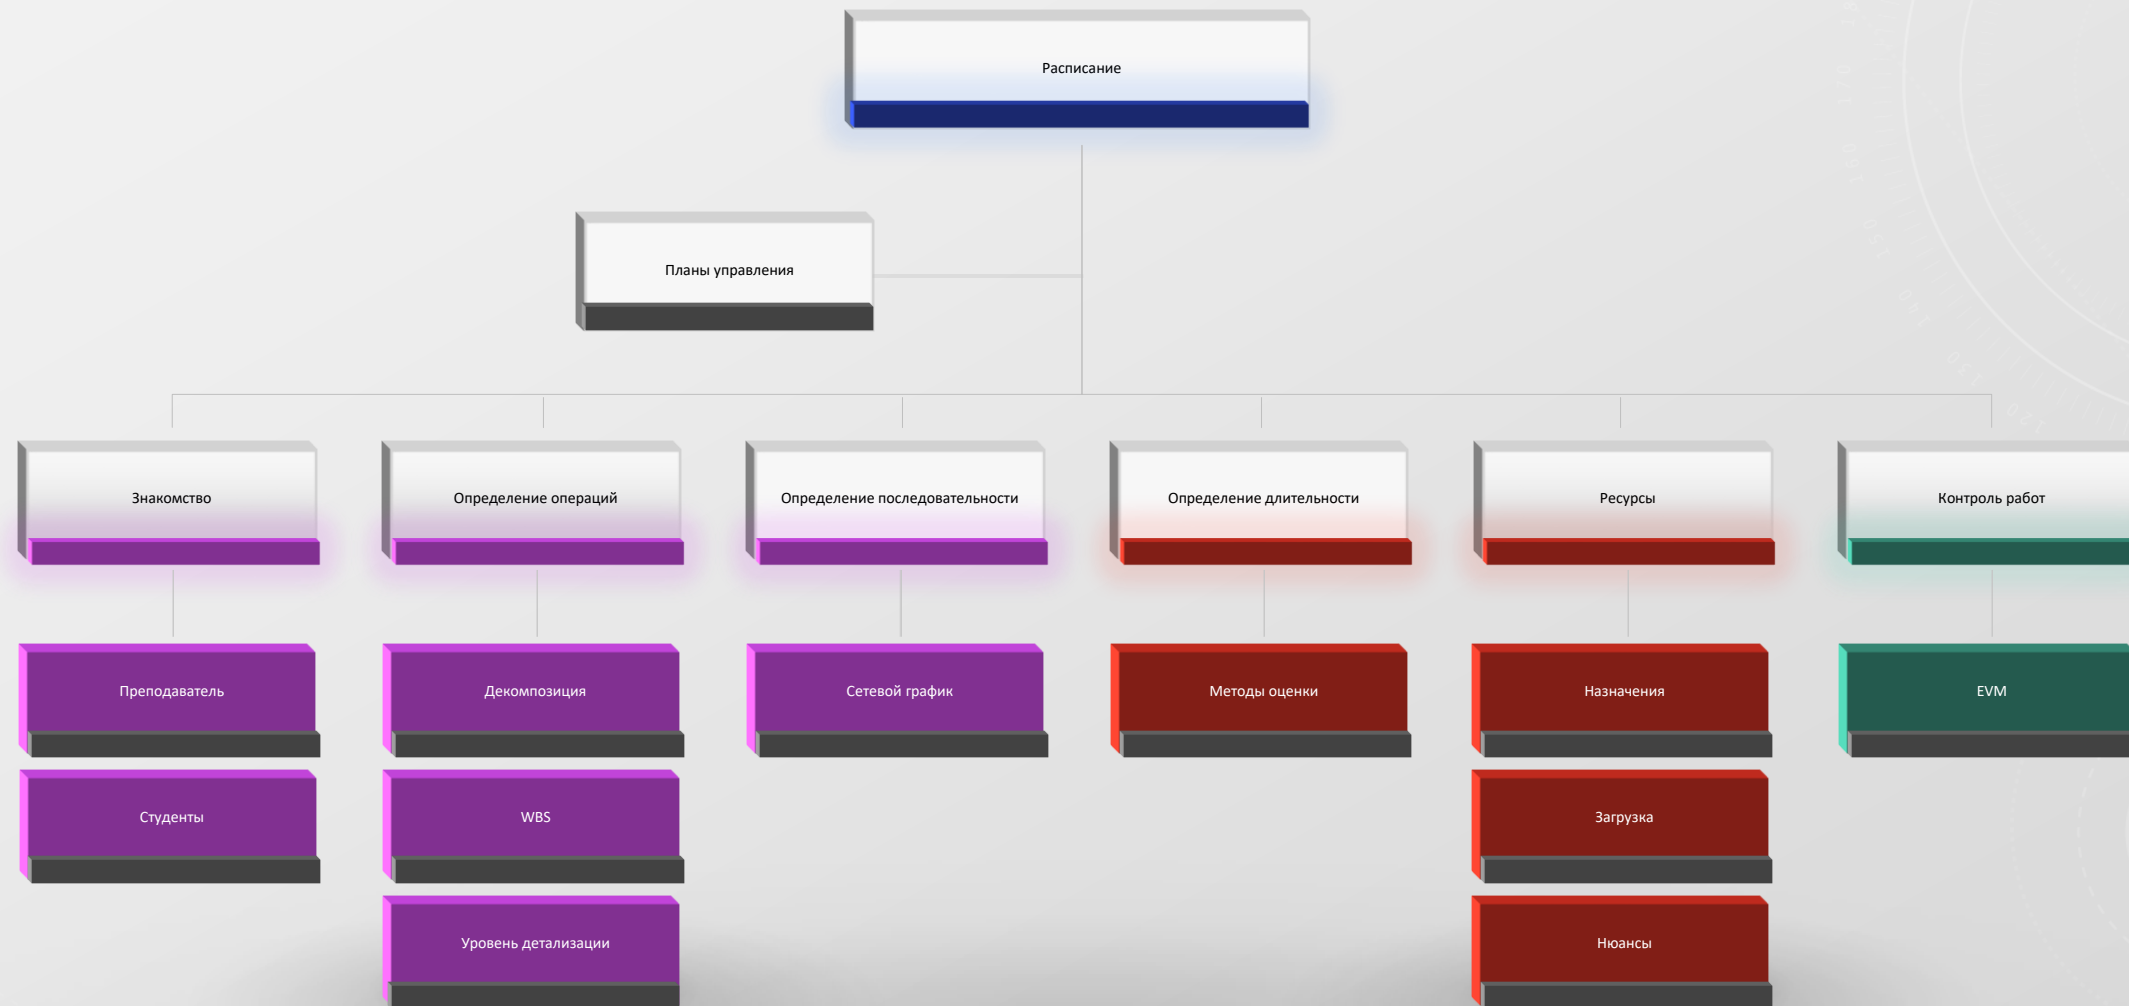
Расписание

Планы управления

Знакомство

Преподаватель

Студенты

Определение операций

Декомпозиция

WBS

Уровень детализации

Определение последовательности

Сетевой график

Определение длительности

Методы оценки

Ресурсы

Назначения

Загрузка

Нюансы

Контроль работ

EVM